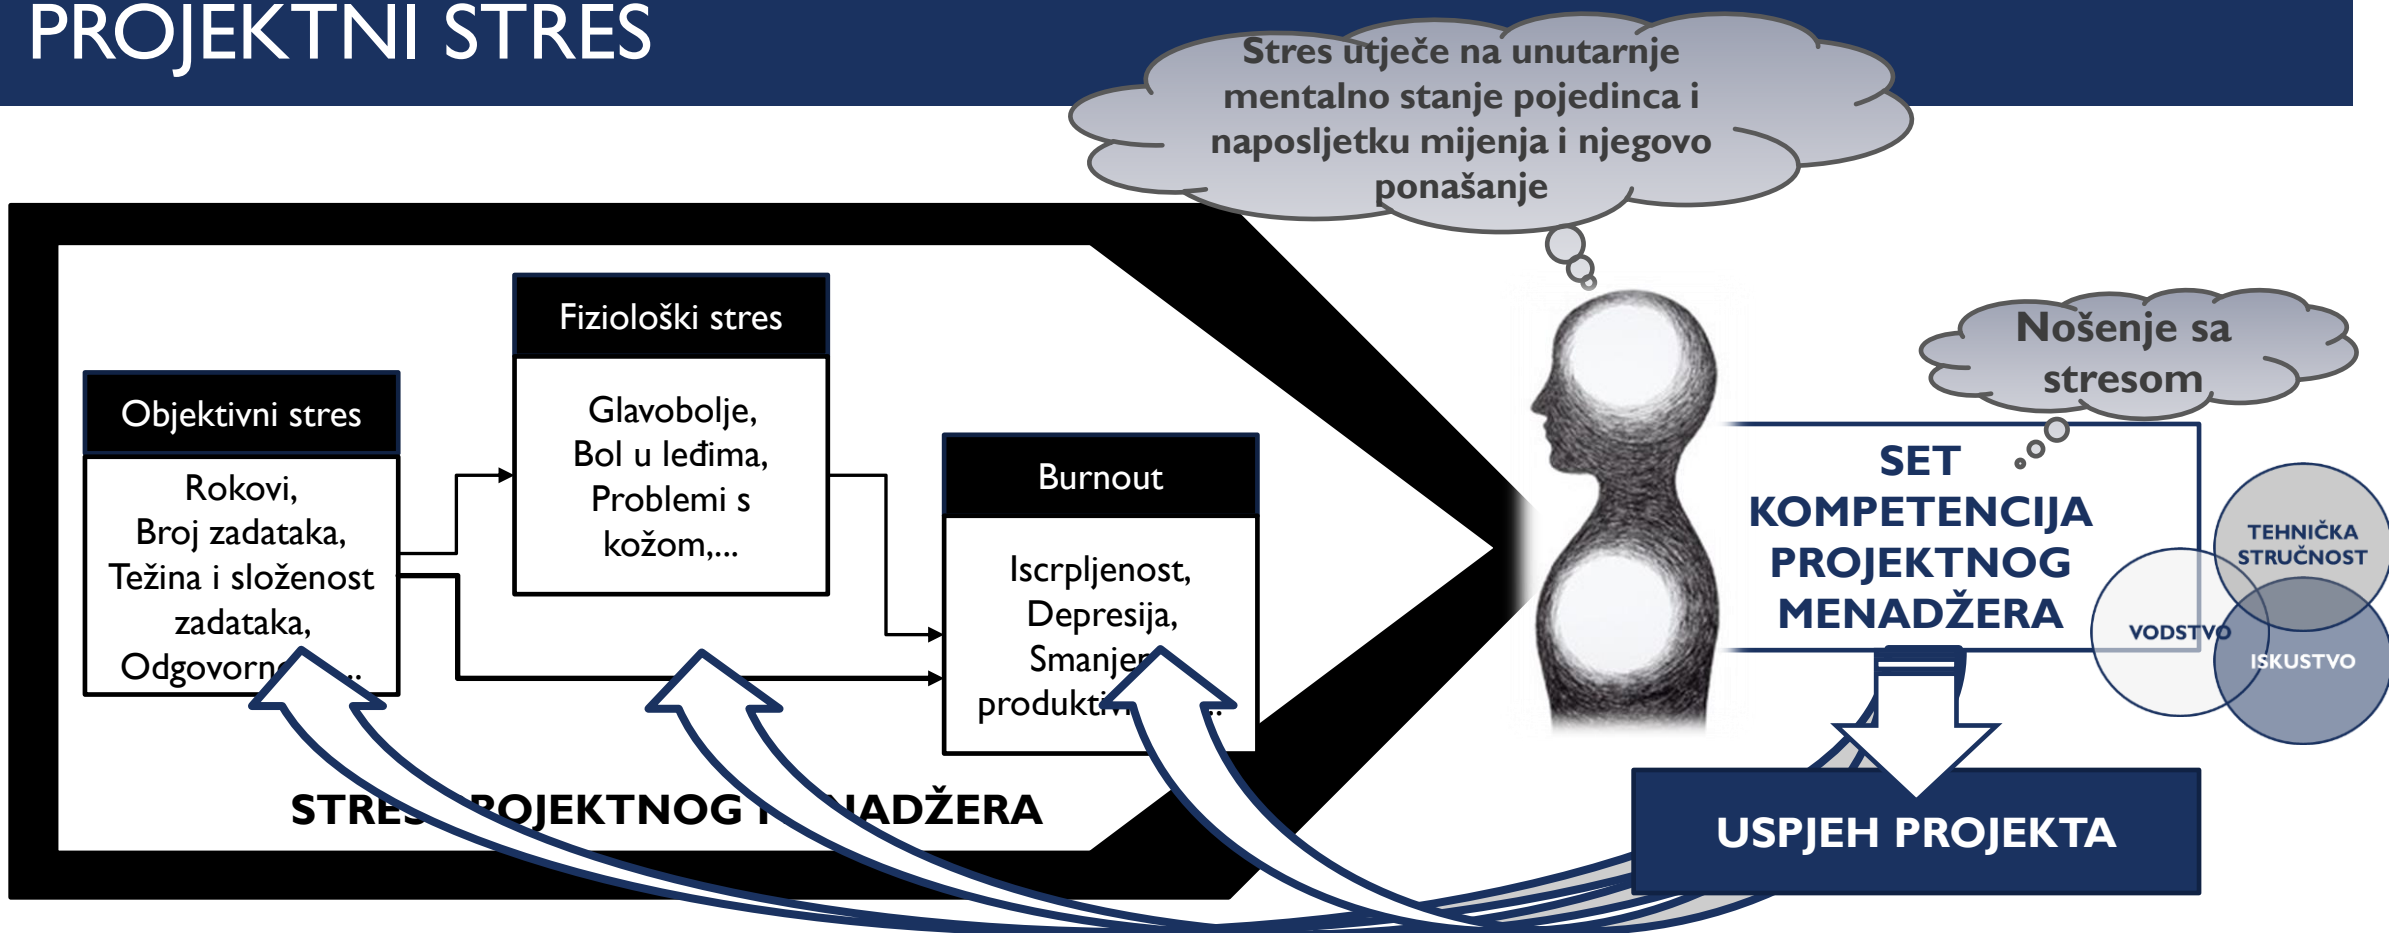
PROJEKTNI STRES

Stres utječe na unutarnje mentalno stanje pojedinca i naposljetku mijenja i njegovo ponašanje

Objektivni stres

Rokovi, Broj zadataka, Težina i složenost zadataka, Odgovorn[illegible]..

Fiziološki stres

Glavobolje, Bol u leđima, Problemi s kožom,...

Burnout

Iscrpljenost, Depresija, Smanje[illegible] produkti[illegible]..

STRES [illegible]ROJEKTNOG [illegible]NADŽERA

Nošenje sa stresom

SET KOMPETENCIJA PROJEKTNOG MENADŽERA

TEHNIČKA STRUČNOST

VODSTVO

ISKUSTVO

USPJEH PROJEKTA